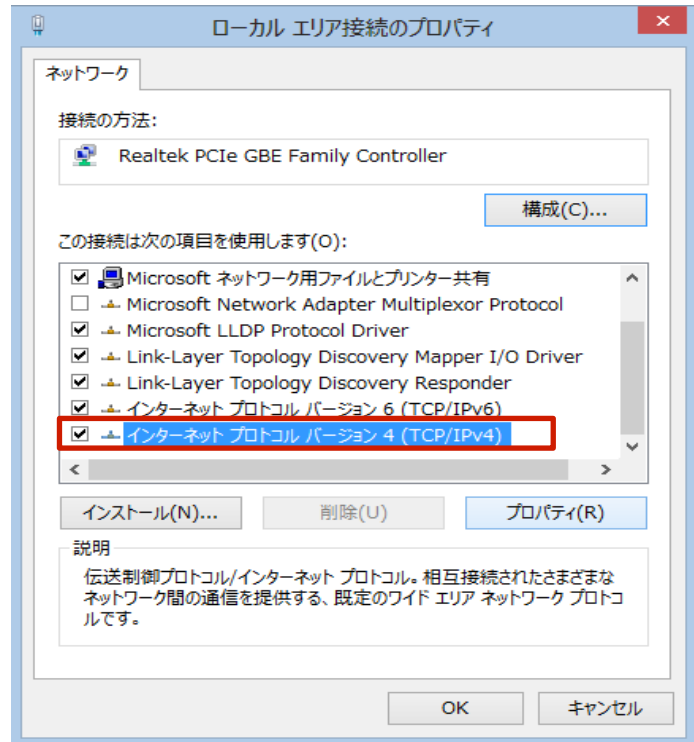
ローカル エリア接続のプロパティ

ネットワーク

接続の方法:

Realtek PCIe GBE Family Controller

構成(C)...

この接続は次の項目を使用します(O):

Microsoft ネットワーク用ファイルとプリンター共有
Microsoft Network Adapter Multiplexor Protocol
Microsoft LLDP Protocol Driver
Link-Layer Topology Discovery Mapper I/O Driver
Link-Layer Topology Discovery Responder
インターネット プロトコル バージョン 6 (TCP/IPv6)
インターネット プロトコル バージョン 4 (TCP/IPv4)

インストール(N)...
削除(U)
プロパティ(R)

説明

伝送制御プロトコル/インターネット プロトコル。相互接続されたさまざまなネットワーク間の通信を提供する、既定のワイド エリア ネットワーク プロトコルです。

OK
キャンセル